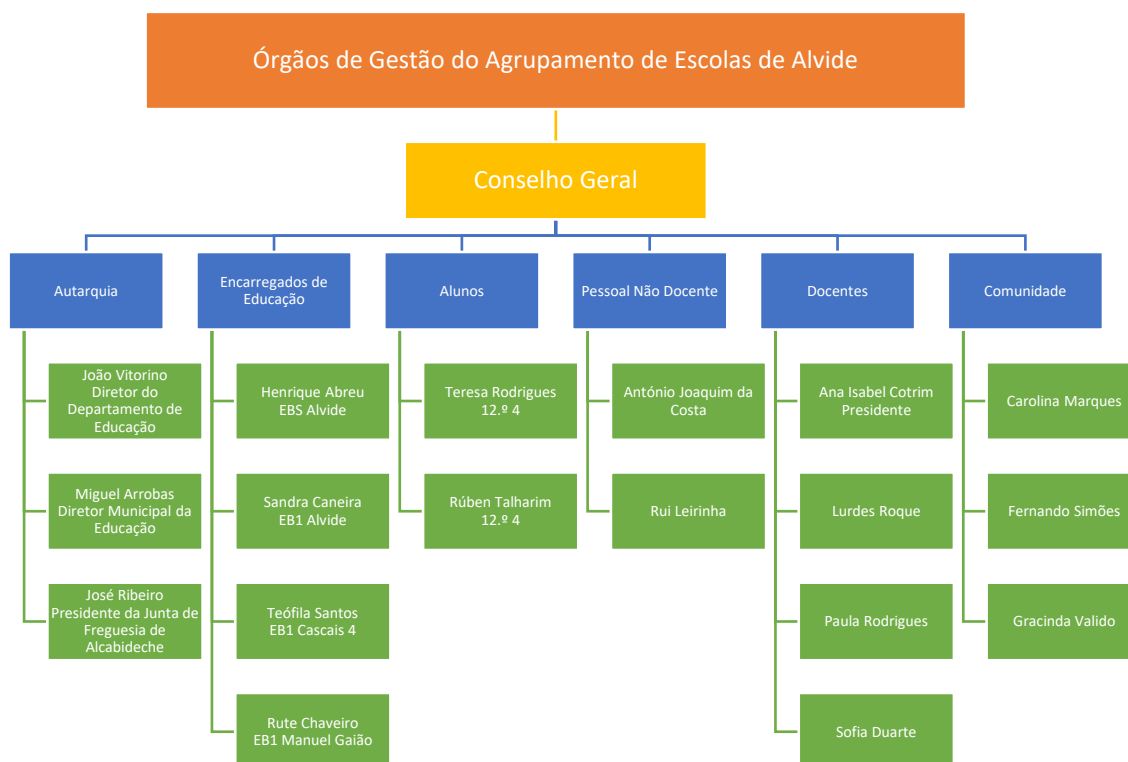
Órgãos de Gestão do Agrupamento de Escolas de Alvide

Conselho Geral

Autarquia

João Vitorino Diretor do Departamento de Educação

Miguel Arrobas Diretor Municipal da Educação

José Ribeiro Presidente da Junta de Freguesia de Alcabideche

Encarregados de Educação

Henrique Abreu EBS Alvide

Sandra Caneira EB1 Alvide

Teófila Santos EB1 Cascais 4

Rute Chaveiro EB1 Manuel Gaião

Alunos

Teresa Rodrigues 12.º 4

Rúben Talharim 12.º 4

Pessoal Não Docente

António Joaquim da Costa

Rui Leirinha

Docentes

Ana Isabel Cotrim Presidente

Lurdes Roque

Paula Rodrigues

Sofia Duarte

Comunidade

Carolina Marques

Fernando Simões

Gracinda Valido